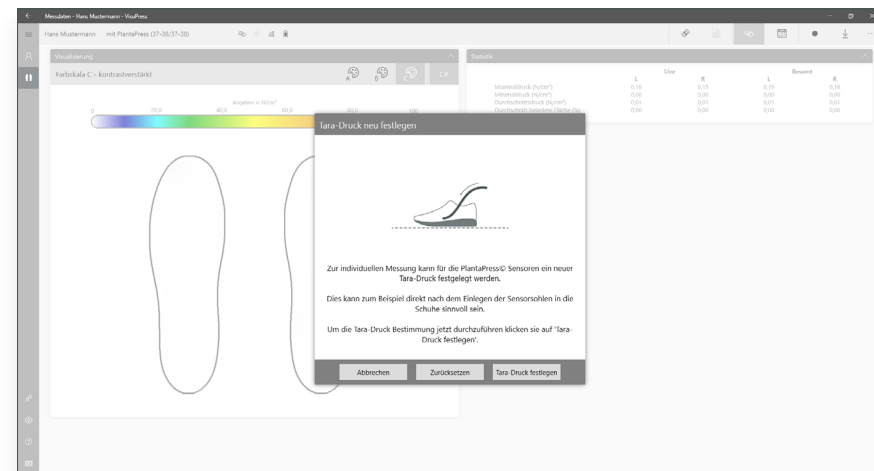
Messdaten - Hans Mustermann - VisuPress

Hans Mustermann mit PlantaPress (37-38/37-38)

Visualisierung

Farbskala C - kontrastverstärkt

A B C

Angaben in N/cm²

0 20,0 40,0 60,0 80,0 100

Statistik

| | Live L | Live R | Gesamt L | Gesamt R |
|---|---|---|---|---|
| Maximaldruck (N/cm²) | 0,18 | 0,15 | 0,19 | 0,16 |
| Minimaldruck (N/cm²) | 0,00 | 0,00 | 0,00 | 0,00 |
| Durchschnittsdruck (N/cm²) | 0,01 | 0,01 | 0,01 | 0,01 |
| Durchschnitt belastete Fläche (%) | 0,00 | 0,00 | 0,00 | 0,00 |

Tara-Druck neu festlegen

Zur individuellen Messung kann für die PlantaPress© Sensoren ein neuer Tara-Druck festgelegt werden.

Dies kann zum Beispiel direkt nach dem Einlegen der Sensorsohlen in die Schuhe sinnvoll sein.

Um die Tara-Druck Bestimmung jetzt durchzuführen klicken sie auf 'Tara-Druck festlegen'.

Abbrechen Zurücksetzen Tara-Druck festlegen